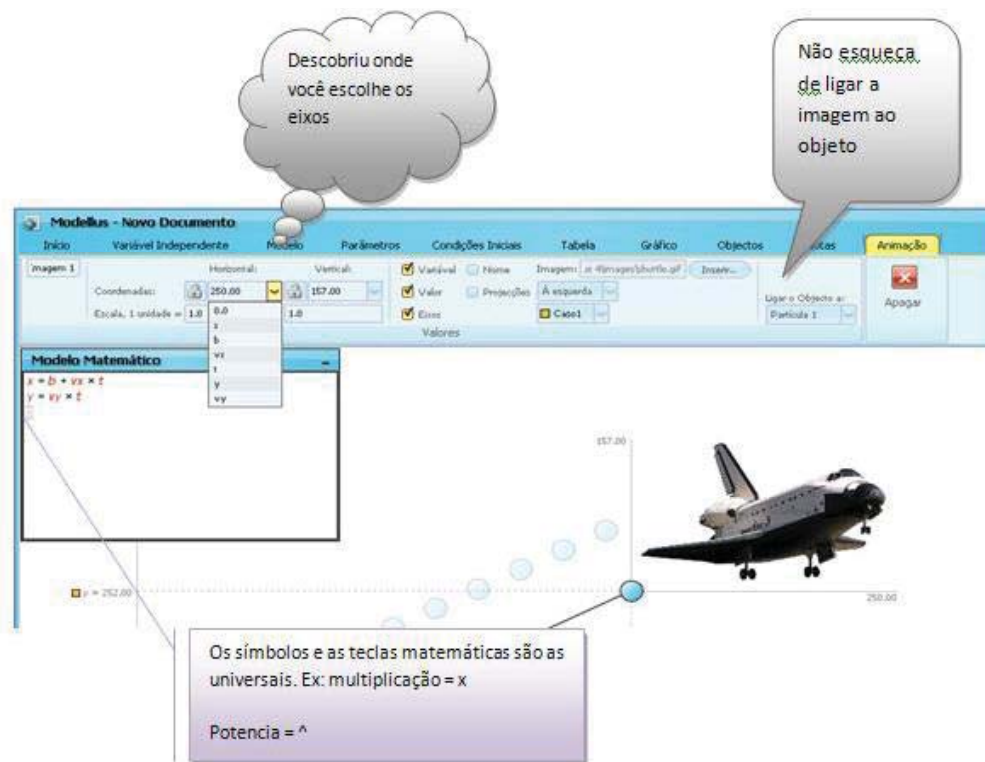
Descobriu onde você escolhe os eixos

Não esqueça de ligar a imagem ao objeto

Modellus - Novo Documento

Início | Variável Independente | Modelo | Parâmetros | Condições Iniciais | Tabela | Gráfico | Objectos | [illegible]otas | Animação

Imagem 1

Coordenadas: Horizontal: 250.00 Vertical: 157.00

Escala, 1 unidade = 1.0 1.0

0.0
x
b
vx
t
y
vy

Variável Nome
Valor Projecções
Eixos

Valores

Imagem: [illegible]images/shuttle.gif Inserir...
À esquerda
Caso1

Ligar o Objecto a:
Partícula 1

Apagar

Modelo Matemático

$x = b + vx \times t$
$y = vy \times t$

157.00

$y = 252.00$

250.00

Os símbolos e as teclas matemáticas são as universais. Ex: multiplicação = x

Potencia = ^